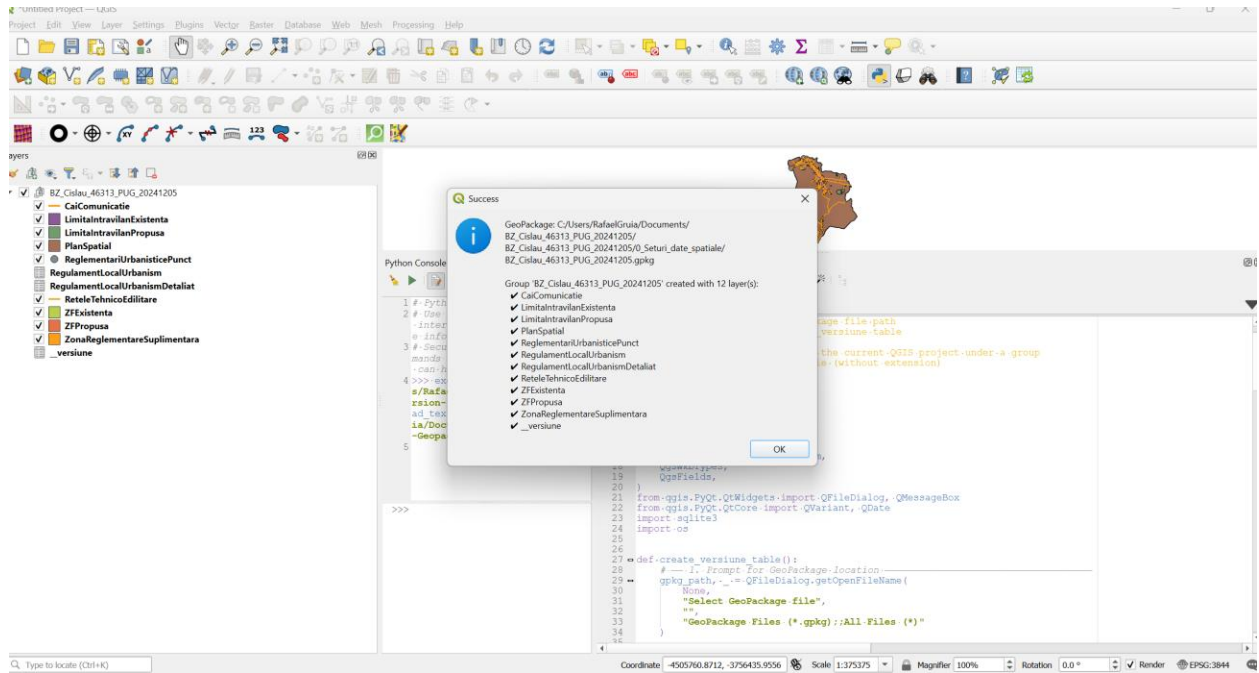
*Untitled Project — QGIS

Project Edit View Layer Settings Plugins Vector Raster Database Web Mesh Processing Help

ayers

BZ_Cislau_46313_PUG_20241205
CaiComunicatie
LimitaIntravilanExistenta
LimitaIntravilanPropusa
PlanSpatial
ReglementariUrbanisticePunct
RegulamentLocalUrbanism
RegulamentLocalUrbanismDetaliat
ReteleTehnicoEdilitare
ZFExistenta
ZFPropusa
ZonaReglementareSuplimentara
_versiune

Python Console

1 # Pyth
2 # Use
inter
e info
3 # Secu
mands
can h
4 >>> ex
s/Rafa
rsion-
ad_tex
ia/Doc
-Geopa
5

>>>

kage file path
versiune table

the current QGIS project under a group
e (without extension)

n,
QgsWkbTypes,
19 QgsFields,
20 )
21 from qgis.PyQt.QtWidgets import QFileDialog, QMessageBox
22 from qgis.PyQt.QtCore import QVariant, QDate
23 import sqlite3
24 import os
25
26
27 def create_versiune_table():
28 # --- 1. Prompt for GeoPackage location
29 gpkg_path, _ = QFileDialog.getOpenFileName(
30 None,
31 "Select GeoPackage file",
32 "",
33 "GeoPackage Files (*.gpkg);;All Files (*)"
34 )

Success

GeoPackage: C:/Users/RafaelGruia/Documents/BZ_Cislau_46313_PUG_20241205/BZ_Cislau_46313_PUG_20241205/0_Seturi_date_spatiale/BZ_Cislau_46313_PUG_20241205.gpkg

Group 'BZ_Cislau_46313_PUG_20241205' created with 12 layer(s):
✔ CaiComunicatie
✔ LimitaIntravilanExistenta
✔ LimitaIntravilanPropusa
✔ PlanSpatial
✔ ReglementariUrbanisticePunct
✔ RegulamentLocalUrbanism
✔ RegulamentLocalUrbanismDetaliat
✔ ReteleTehnicoEdilitare
✔ ZFExistenta
✔ ZFPropusa
✔ ZonaReglementareSuplimentara
✔ _versiune

OK

Type to locate (Ctrl+K)
Coordinate -4505760.8712, -3756435.9556 Scale 1:375375 Magnifier 100% Rotation 0.0 ° Render EPSG:3844